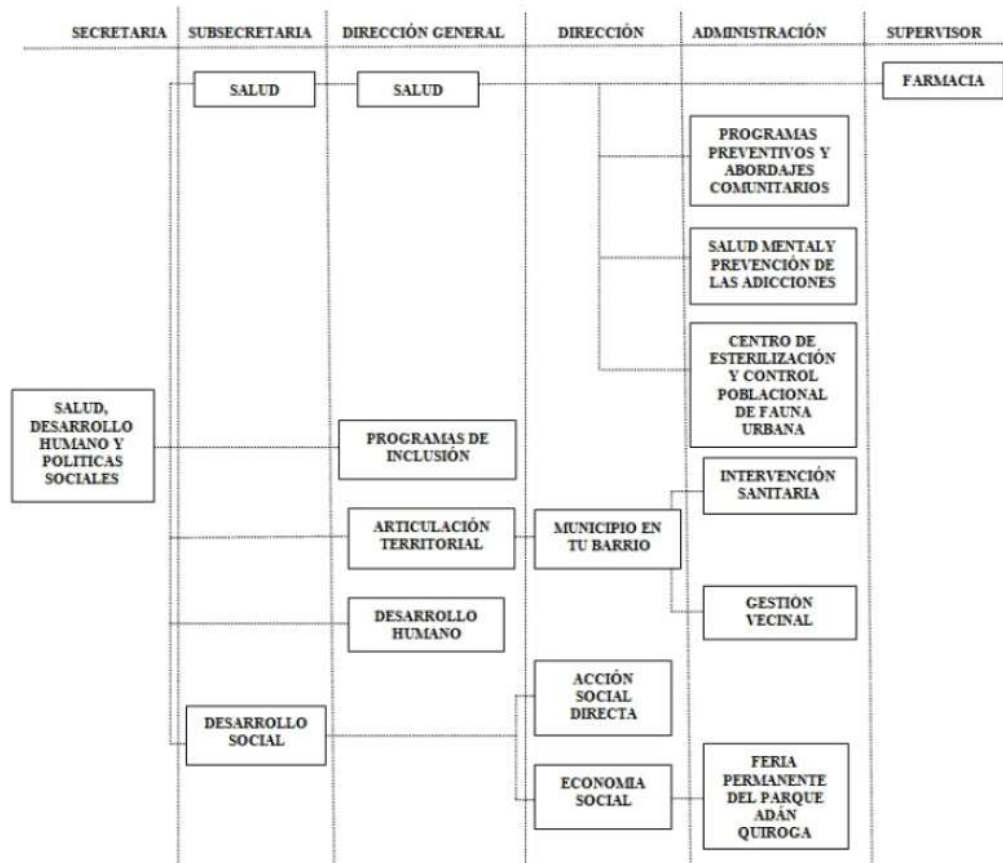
SECRETARIA SUBSECRETARIA DIRECCIÓN GENERAL DIRECCIÓN ADMINISTRACIÓN SUPERVISOR

SALUD

SALUD

FARMACIA

PROGRAMAS PREVENTIVOS Y ABORDAJES COMUNITARIOS

SALUD MENTAL Y PREVENCIÓN DE LAS ADICCIONES

CENTRO DE ESTERILIZACIÓN Y CONTROL POBLACIONAL DE FAUNA URBANA

SALUD, DESARROLLO HUMANO Y POLITICAS SOCIALES

PROGRAMAS DE INCLUSIÓN

INTERVENCIÓN SANITARIA

ARTICULACIÓN TERRITORIAL

MUNICIPIO EN TU BARRIO

GESTIÓN VECINAL

DESARROLLO HUMANO

ACCIÓN SOCIAL DIRECTA

DESARROLLO SOCIAL

ECONOMIA SOCIAL

FERIA PERMANENTE DEL PARQUE ADÁN QUIROGA